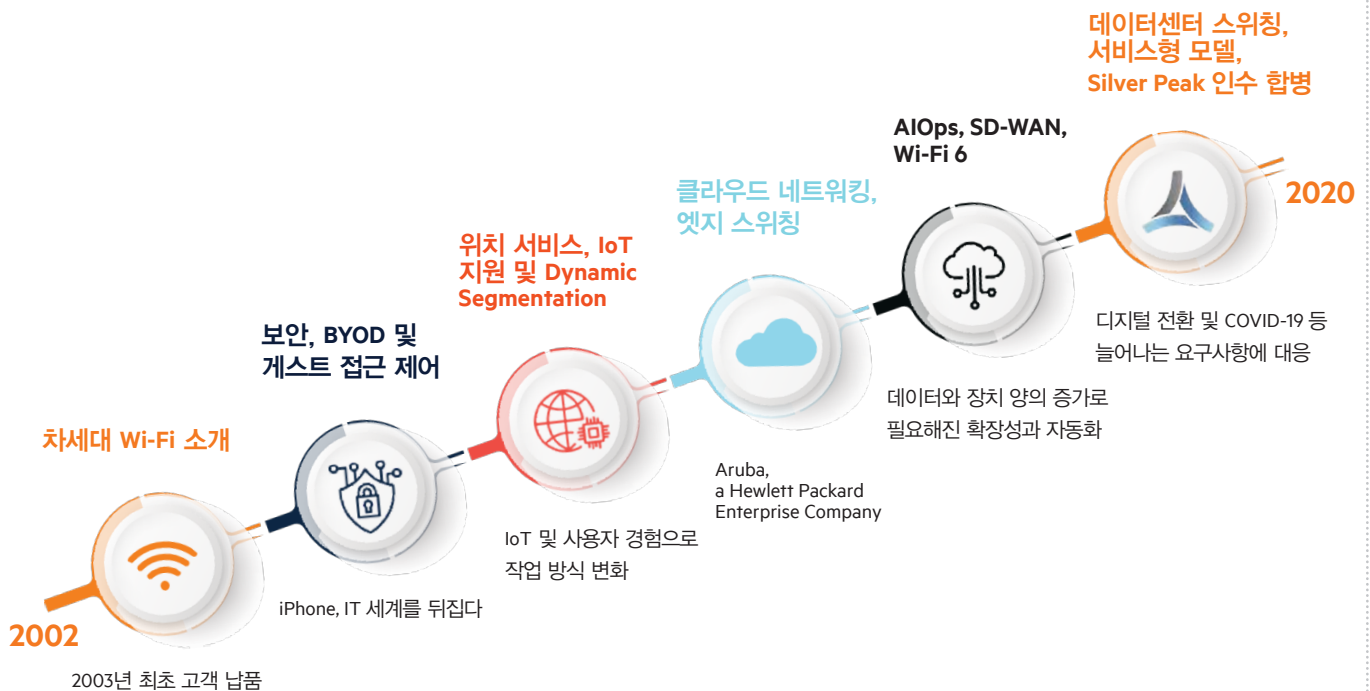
데이터센터 스위칭,
서비스형 모델,
Silver Peak 인수 합병

AIOps, SD-WAN,
Wi-Fi 6

2020

클라우드 네트워킹,
엣지 스위칭

위치 서비스, IoT
지원 및 Dynamic
Segmentation

디지털 전환 및 COVID-19 등
늘어나는 요구사항에 대응

보안, BYOD 및
게스트 접근 제어

데이터와 장치 양의 증가로
필요해진 확장성과 자동화

차세대 Wi-Fi 소개

Aruba,
a Hewlett Packard
Enterprise Company

IoT 및 사용자 경험으로
작업 방식 변화

iPhone, IT 세계를 뒤집다

2002

2003년 최초 고객 납품